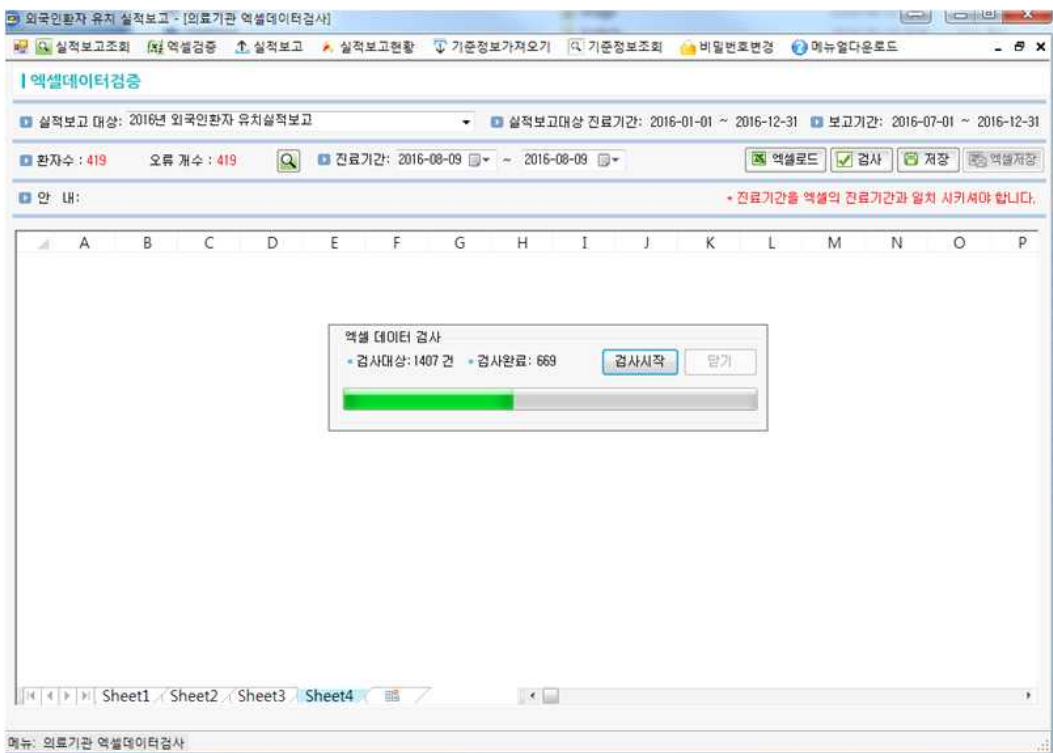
외국인환자 유치 실적보고 - [의료기관 엑셀데이터검사]

실적보고조회 엑셀검증 실적보고 실적보고현황 기준정보가져오기 기준정보조회 비밀번호변경 메뉴얼다운로드

엑셀데이터검증

실적보고 대상: 2016년 외국인환자 유치실적보고
실적보고대상 진료기간: 2016-01-01 ~ 2016-12-31
보고기간: 2016-07-01 ~ 2016-12-31

환자수 : 419 오류 개수 : 419
진료기간: 2016-08-09 ~ 2016-08-09
엑셀로드 검사 저장 엑셀저장

안 내:
• 진료기간을 엑셀의 진료기간과 일치 시키셔야 합니다.

| | A | B | C | D | E | F | G | H | I | J | K | L | M | N | O | P |
|---|---|---|---|---|---|---|---|---|---|---|---|---|---|---|---|---|

엑셀 데이터 검사
• 검사대상: 1407 건 • 검사완료: 669
검사시작 닫기

Sheet1 Sheet2 Sheet3 Sheet4

메뉴: 의료기관 엑셀데이터검사